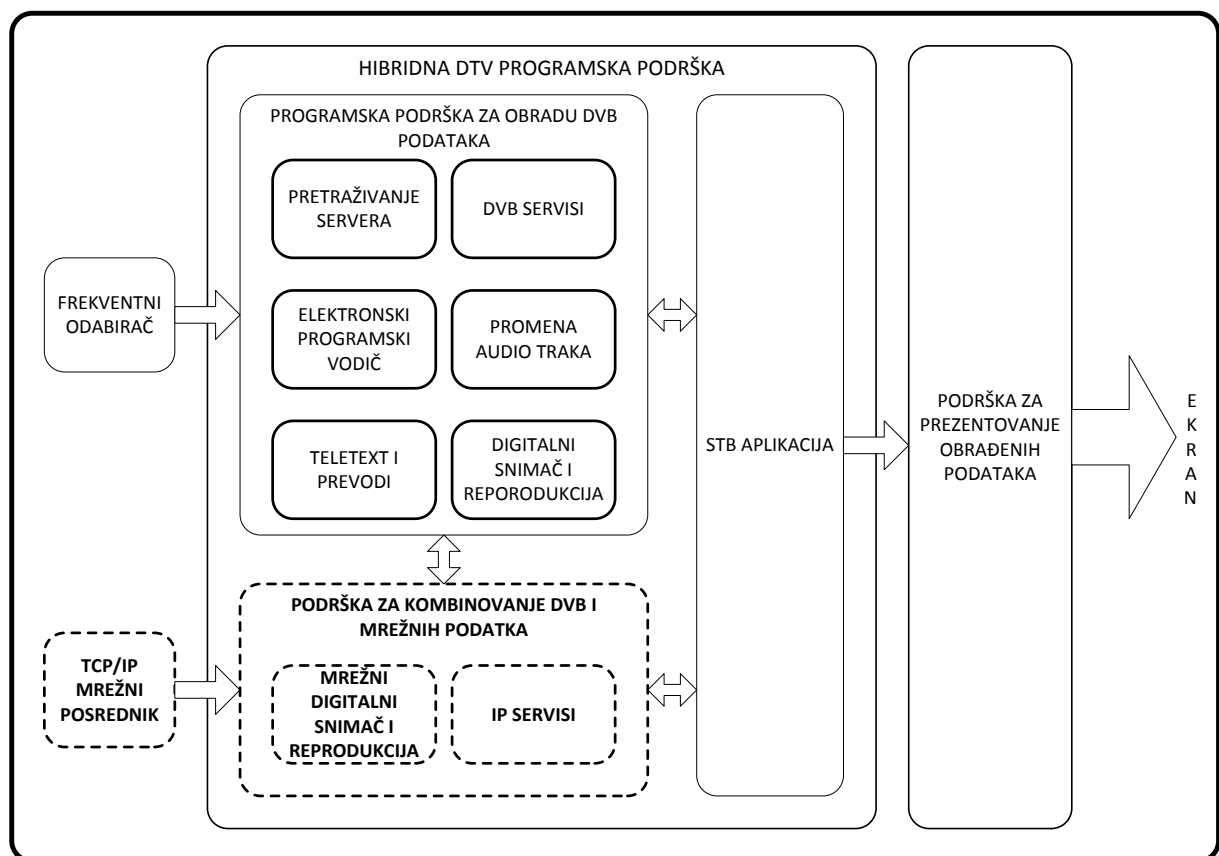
HIBRIDNA DTV PROGRAMSKA PODRŠKA

PROGRAMSKA PODRŠKA ZA OBRADU DVB PODATAKA

PRETRAŽIVANJE SERVERA

DVB SERVISI

ELEKTRONSKI PROGRAMSKI VODIČ

PROMENA AUDIO TRAKA

TELETEXT I PREVODI

DIGITALNI SNIMAČ I REPORODUKCIJA

FREKVENTNI ODABIRAČ

STB APLIKACIJA

PODRŠKA ZA PREZENTOVANJE OBRAĐENIH PODATAKA

E K R A N

PODRŠKA ZA KOMBINOVANJE DVB I MREŽNIH PODATKA

MREŽNI DIGITALNI SNIMAČ I REPRODUKCIJA

IP SERVISI

TCP/IP MREŽNI POSREDNIK